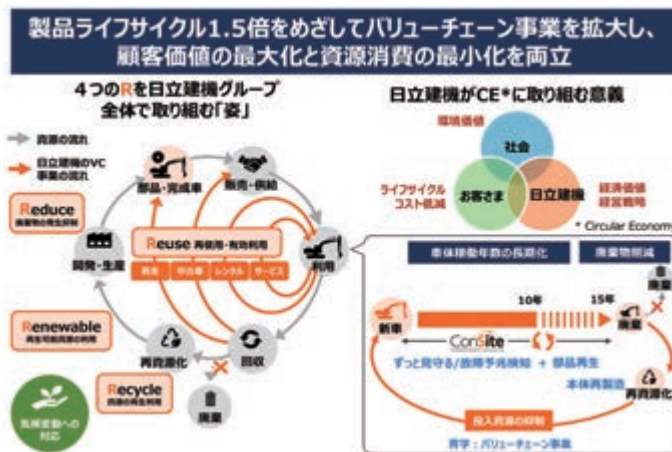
製品ライフサイクル1.5倍をめざしてバリューチェーン事業を拡大し、顧客価値の最大化と資源消費の最小化を両立

4つのRを日立建機グループ全体で取り組む「姿」

資源の流れ

日立建機のVC事業の流れ

Reduce
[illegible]

部品・完成車

販売・供給

Reuse 再使用・有効利用

再生 中古車 レンタル サービス

開発・生産

利用

Renewable
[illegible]

再資源化

回収

Recycle
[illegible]

廃棄

気候変動への対応

日立建機がCE*に取り組む意義

環境価値

社会

ライフサイクルコスト低減

お客さま

日立建機

経済価値
経営戦略

* Circular Econom

車体稼働年数の長期化

廃棄物削減

10年

15年

新車

ConSite

廃棄

ずっと見守る／故障予兆検知 ＋ 部品再生

本体再製造

再資源化

投入資源の抑制

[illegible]：バリューチェーン事業